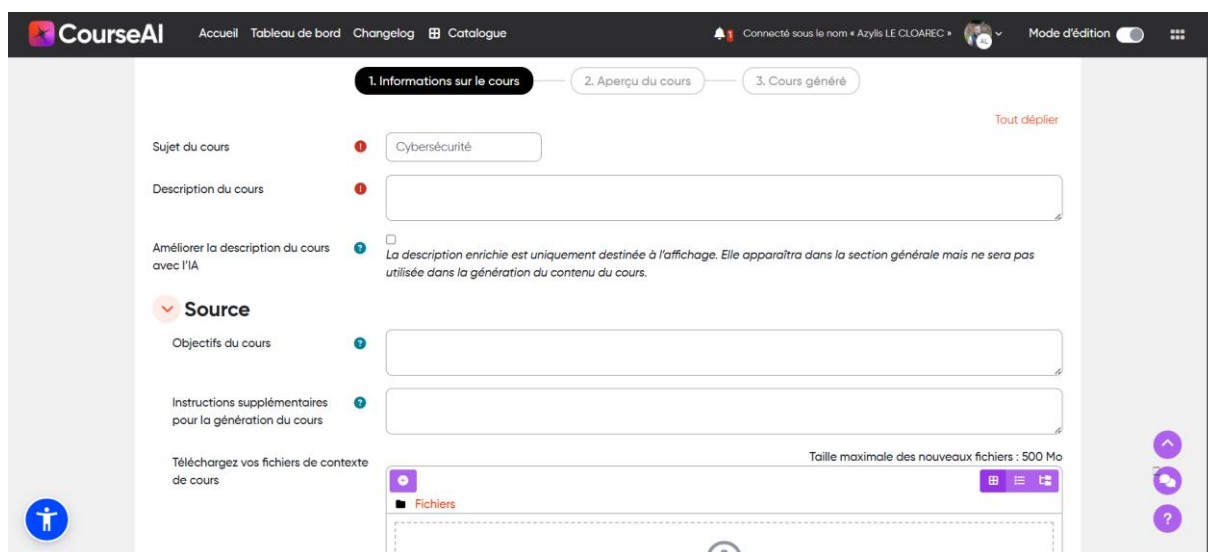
CourseAI Accueil Tableau de bord Changelog Catalogue

1 Connecté sous le nom « Azylis LE CLOAREC » AL Mode d'édition

1. Informations sur le cours 2. Aperçu du cours 3. Cours généré

Tout déplier

Sujet du cours Cybersécurité

Description du cours

Améliorer la description du cours avec l'IA

La description enrichie est uniquement destinée à l'affichage. Elle apparaîtra dans la section générale mais ne sera pas utilisée dans la génération du contenu du cours.

Source

Objectifs du cours

Instructions supplémentaires pour la génération du cours

Téléchargez vos fichiers de contexte de cours

Taille maximale des nouveaux fichiers : 500 Mo

Fichiers

?